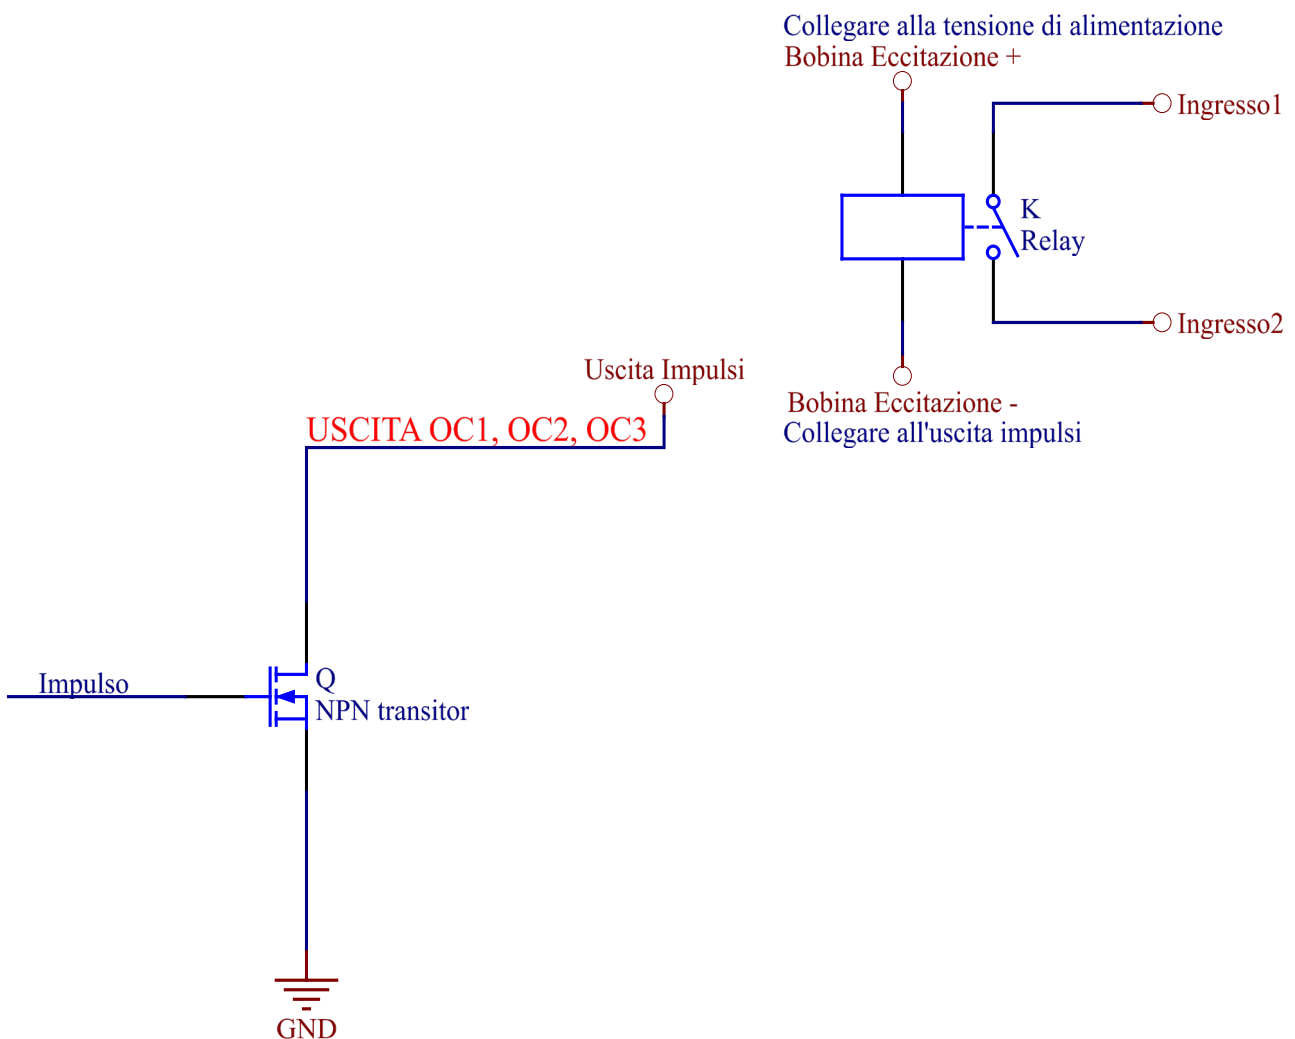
Collegare alla tensione di alimentazione
Bobina Eccitazione +

Ingresso1

K
Relay

Ingresso2

Bobina Eccitazione -
Collegare all'uscita impulsi

Uscita Impulsi

USCITA OC1, OC2, OC3

Impulso

Q
NPN transitor

GND